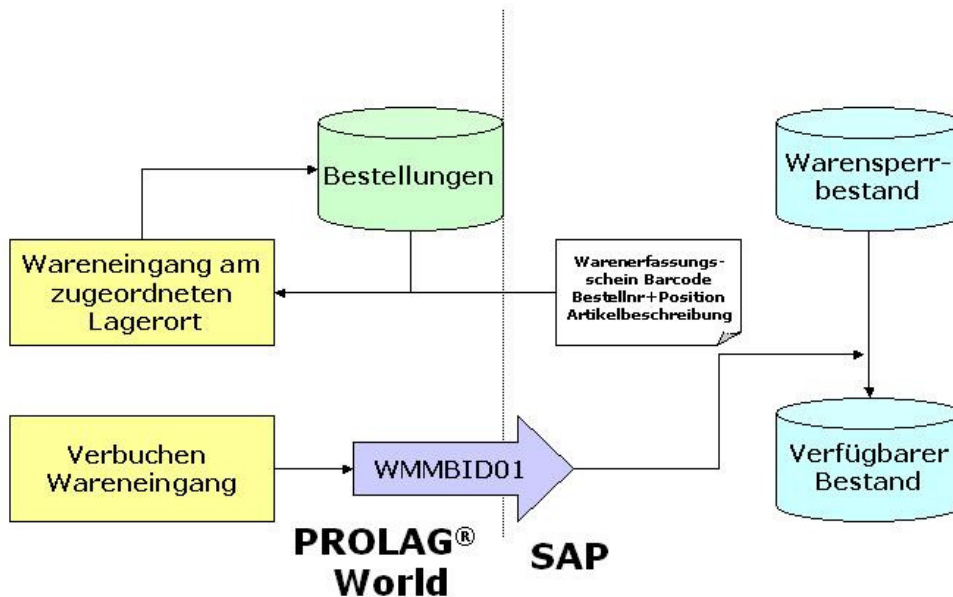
Bestellungen

Warensperrbestand

Wareneingang am zugeordneten Lagerort

Warenerfassungsschein Barcode Bestellnr+Position Artikelbeschreibung

Verbuchen Wareneingang

WMMBID01

Verfügbarer Bestand

PROLAG® World

SAP